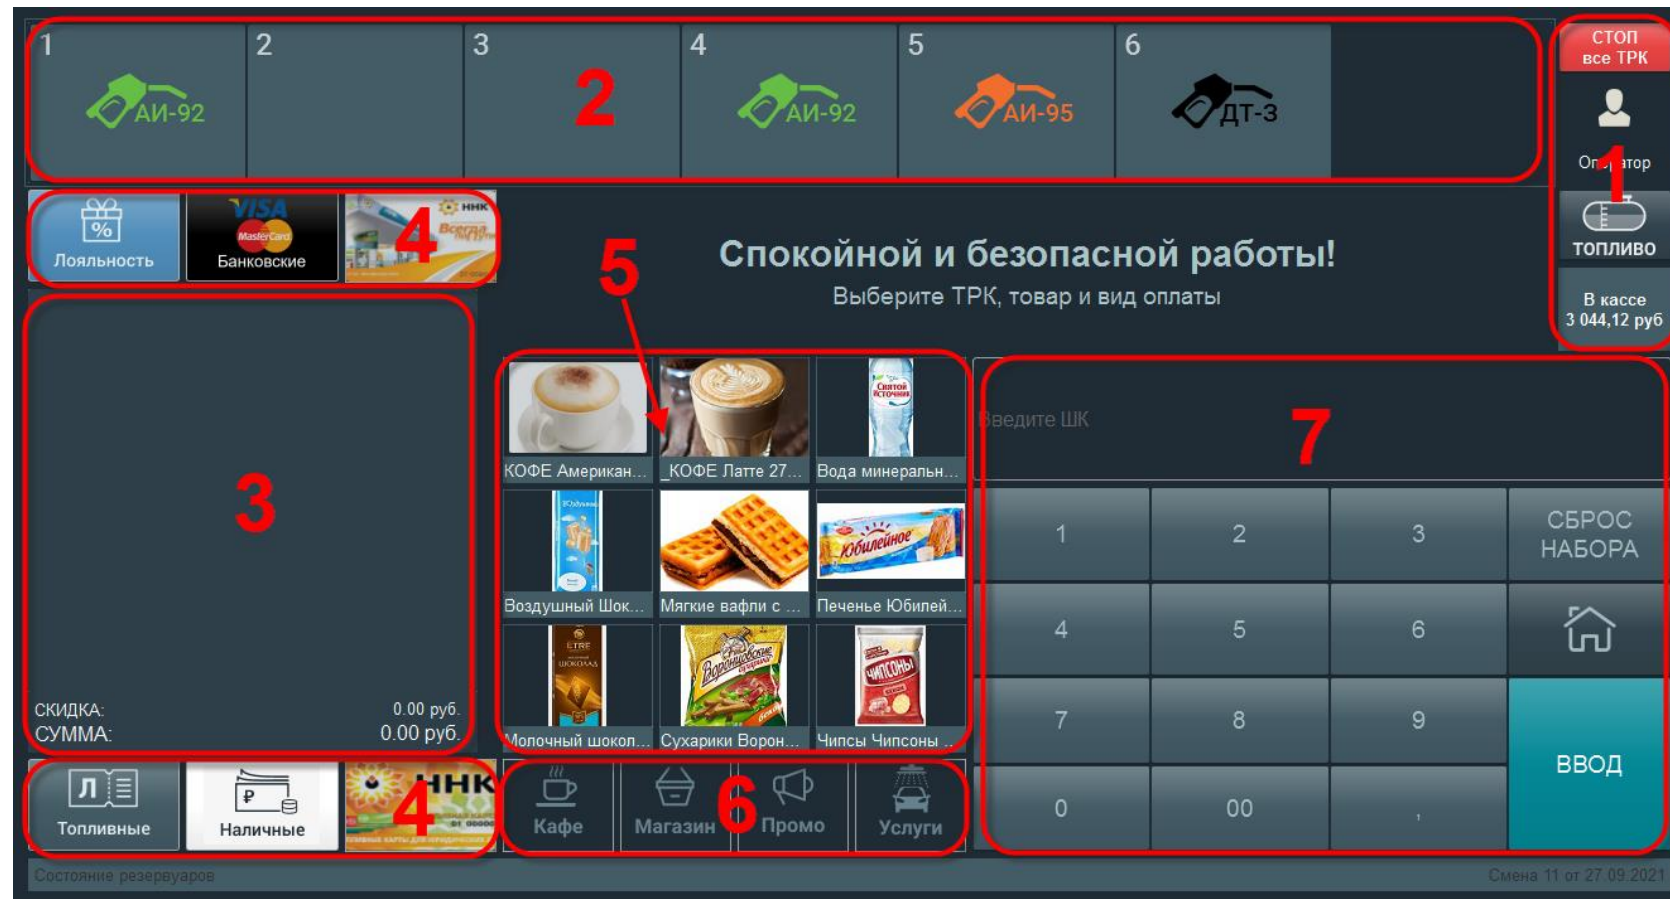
1 АИ-92
2
3
4 АИ-92
5 АИ-95
6 ДТ-3

2

СТОП все ТРК
Оп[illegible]атор
1
ТОПЛИВО
В кассе 3 044,12 руб

Лояльность
VISA MasterCard Банковские
ННК
4

5

Спокойной и безопасной работы!
Выберите ТРК, товар и вид оплаты

3

СКИДКА: 0.00 руб.
СУММА: 0.00 руб.

КОФЕ Американ...
_КОФЕ Латте 27...
Вода минеральн...
Воздушный Шок...
Мягкие вафли с ...
Печенье Юбилей...
Молочный шокол...
Сухарики Ворон...
Чипсы Чипсоны ...

Введите ШК
7

| 1 | 2 | 3 | СБРОС НАБОРА |
|---|---|---|---|
| 4 | 5 | 6 | |
| 7 | 8 | 9 | ВВОД |
| 0 | 00 | , | |

Топливные
Наличные
ННК
4

Кафе
Магазин
6
Промо
Услуги

Состояние резервуаров
Смена 11 от 27.09.2021